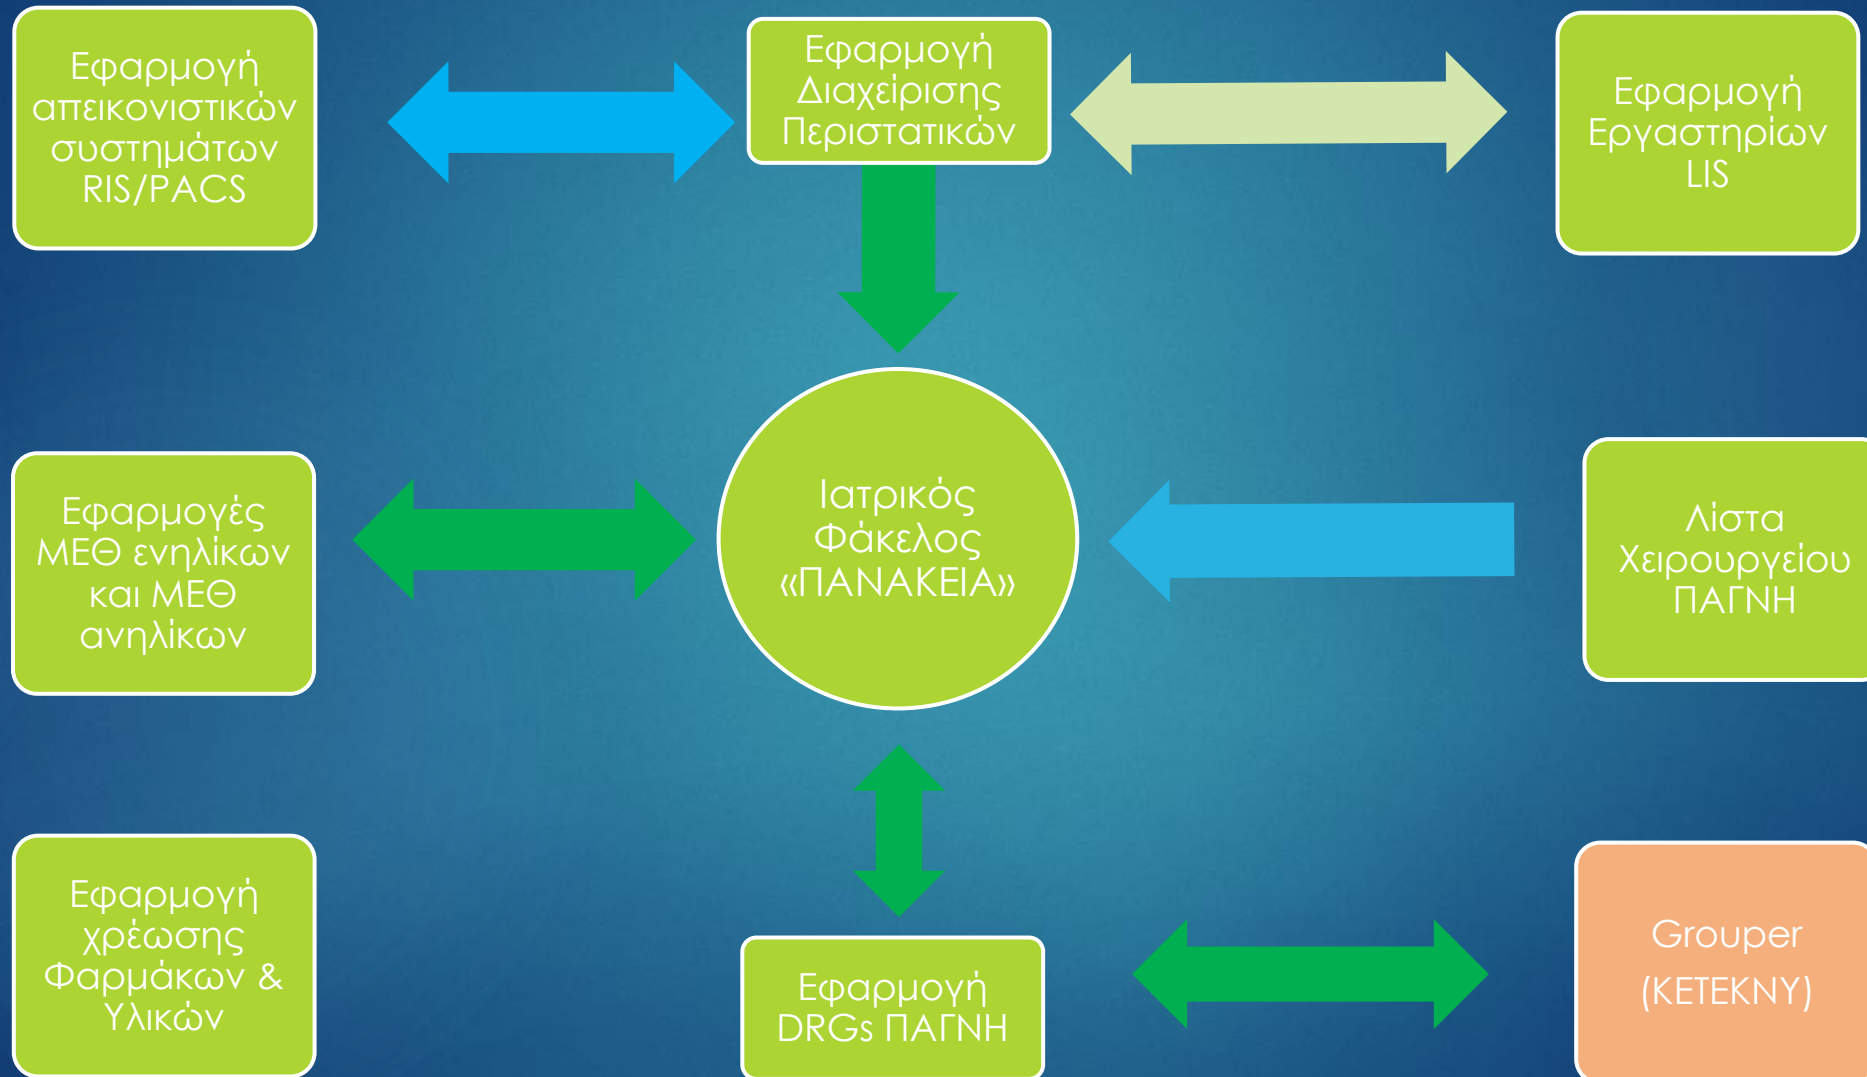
Εφαρμογή απεικονιστικών συστημάτων RIS/PACS

Εφαρμογή Διαχείρισης Περιστατικών

Εφαρμογή Εργαστηρίων LIS

Εφαρμογές ΜΕΘ ενηλίκων και ΜΕΘ ανηλίκων

Ιατρικός Φάκελος «ΠΑΝΑΚΕΙΑ»

Λίστα Χειρουργείου ΠΑΓΝΗ

Εφαρμογή χρέωσης Φαρμάκων & Υλικών

Εφαρμογή DRGs ΠΑΓΝΗ

Grouper (ΚΕΤΕΚΝΥ)